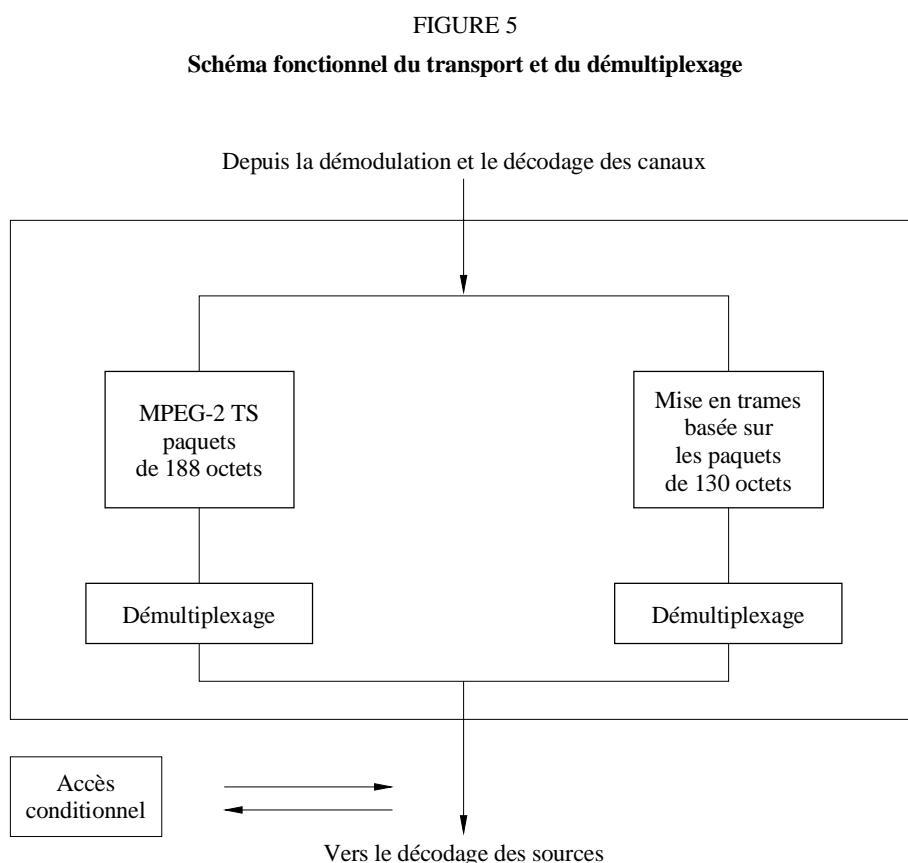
FIGURE 5

**Schéma fonctionnel du transport et du démultiplexage**

Depuis la démodulation et le décodage des canaux

MPEG-2 TS paquets de 188 octets

Mise en trames basée sur les paquets de 130 octets

Démultiplexage

Démultiplexage

Accès conditionnel

Vers le décodage des sources